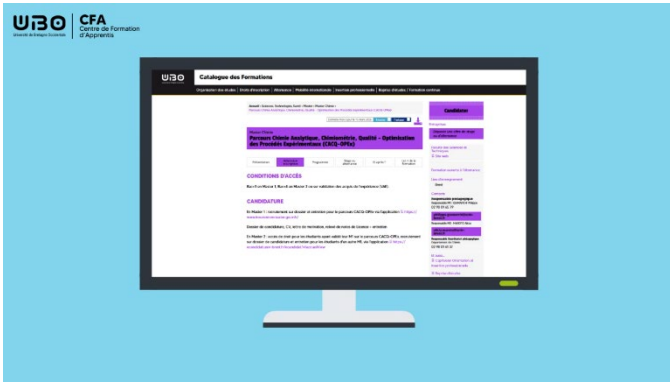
UBO Université de Bretagne Occidentale | CFA Centre de Formation d'Apprentis

UBO Catalogue des Formations

Parcours Chimie Analytique, Chimiométrie, Qualité - Optimisation des Procédés Expérimentaux (CACQ-OPEx)

CONDITIONS D'ACCÈS

CANDIDATURE

Candidater